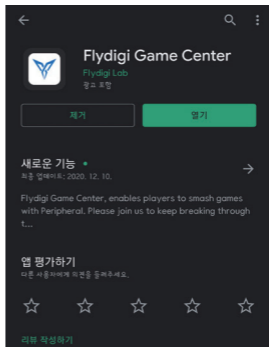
Flydigi Game Center
Flydigi Lab
광고 포함

제거
열기

새로운 기능 •
최종 업데이트: 2020. 12. 10.

Flydigi Game Center, enables players to smash games with Peripheral. Please join us to keep breaking through t...

앱 평가하기
다른 사용자에게 의견을 들려주세요.

리뷰 작성하기